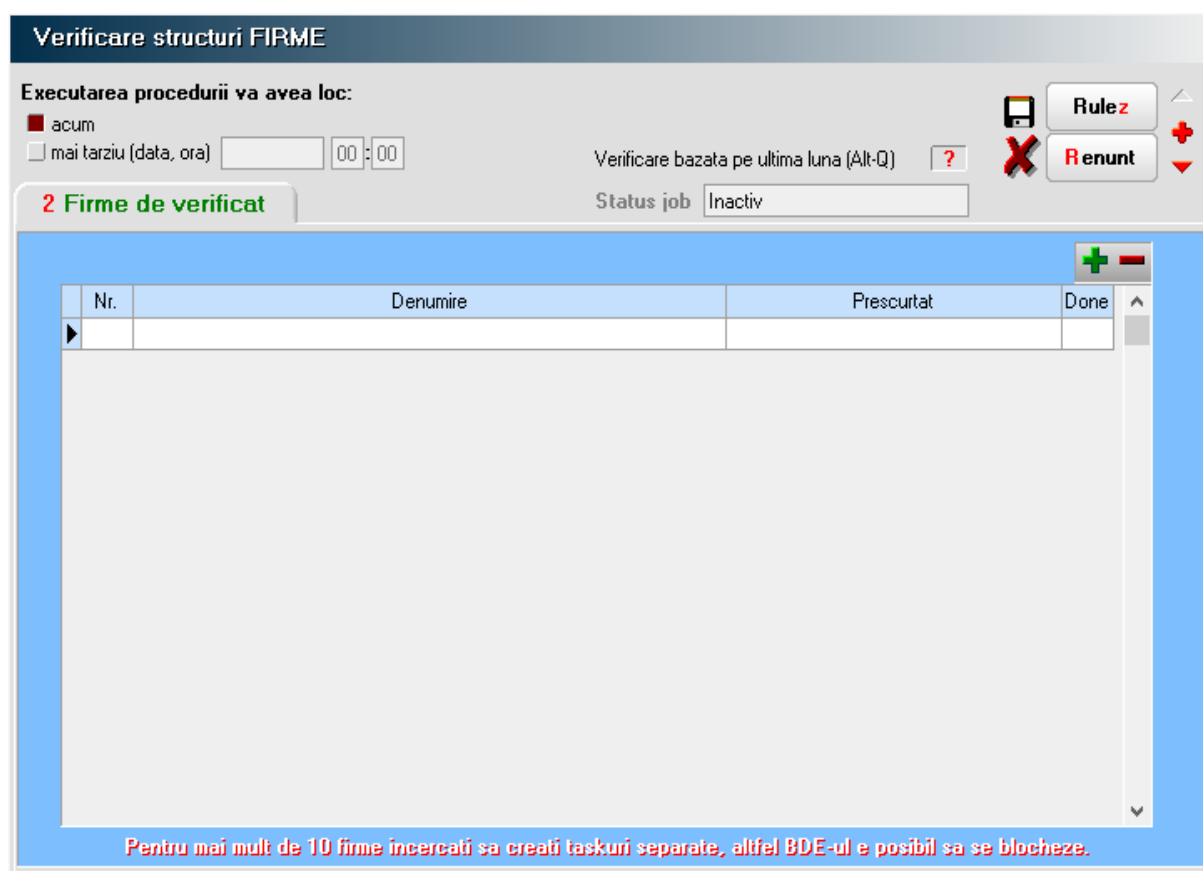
Verificare structuri FIRME

Executarea procedurii va avea loc:

acum

mai tarziu (data, ora) 00 : 00

Verificare bazata pe ultima luna (Alt-Q) ?

Rulez

Renunt

2 Firme de verificat

Status job Inactiv

| Nr. | Denumire | Prescurtat | Done |
|---|---|---|---|
| | | | |

Pentru mai mult de 10 firme incercati sa creati taskuri separate, altfel BDE-ul e posibil sa se blocheze.